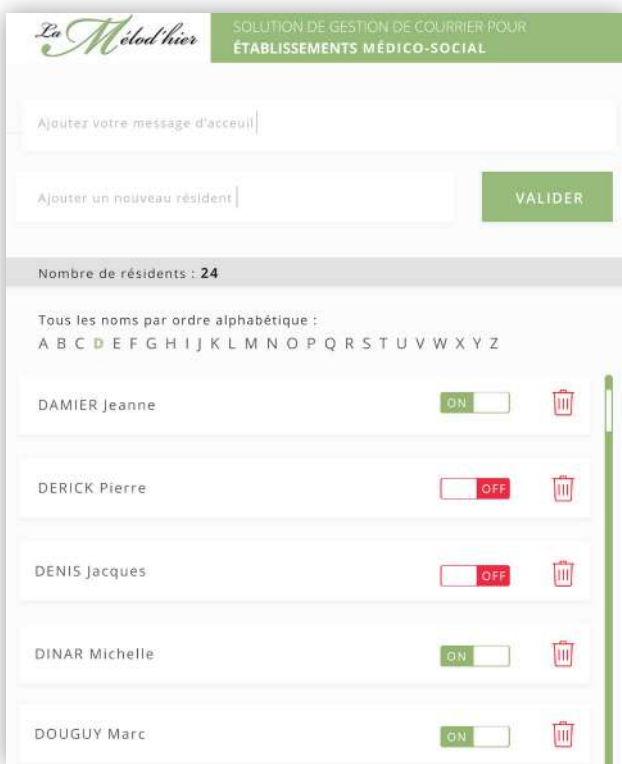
La Mélod'hier

SOLUTION DE GESTION DE COURRIER POUR
ÉTABLISSEMENTS MÉDICO-SOCIAL

Ajoutez votre message d'acceuil

Ajouter un nouveau résident

VALIDER

Nombre de résidents : 24

Tous les noms par ordre alphabétique :
A B C D E F G H I J K L M N O P Q R S T U V W X Y Z

DAMIER Jeanne ON

DERICK Pierre OFF

DENIS Jacques OFF

DINAR Michelle ON

DOUGUY Marc ON